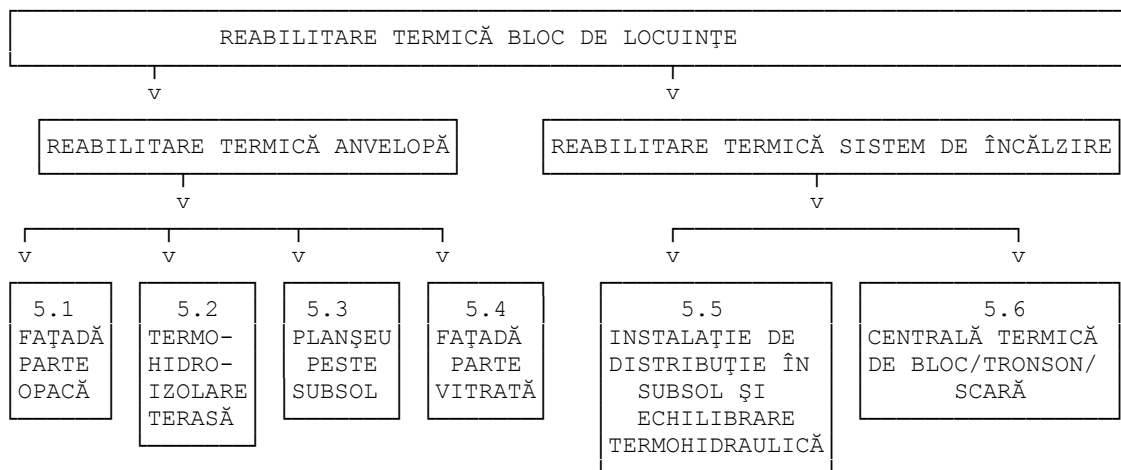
REABILITARE TERMICĂ BLOC DE LOCUINȚE

v

v

REABILITARE TERMICĂ ANVELOPĂ

REABILITARE TERMICĂ SISTEM DE ÎNCĂLZIRE

v

v

v v v v

v v

5.1 FAȚADĂ PARTE OPACĂ

5.2 TERMO-HIDRO-IZOLARE TERASĂ

5.3 PLANŞEU PESTE SUBSOL

5.4 FAȚADĂ PARTE VITRATĂ

5.5 INSTALAȚIE DE DISTRIBUȚIE ÎN SUBSOL ŞI ECHILIBRARE TERMOHIDRAULICĂ

5.6 CENTRALĂ TERMICĂ DE BLOC/TRONSON/ SCARĂ